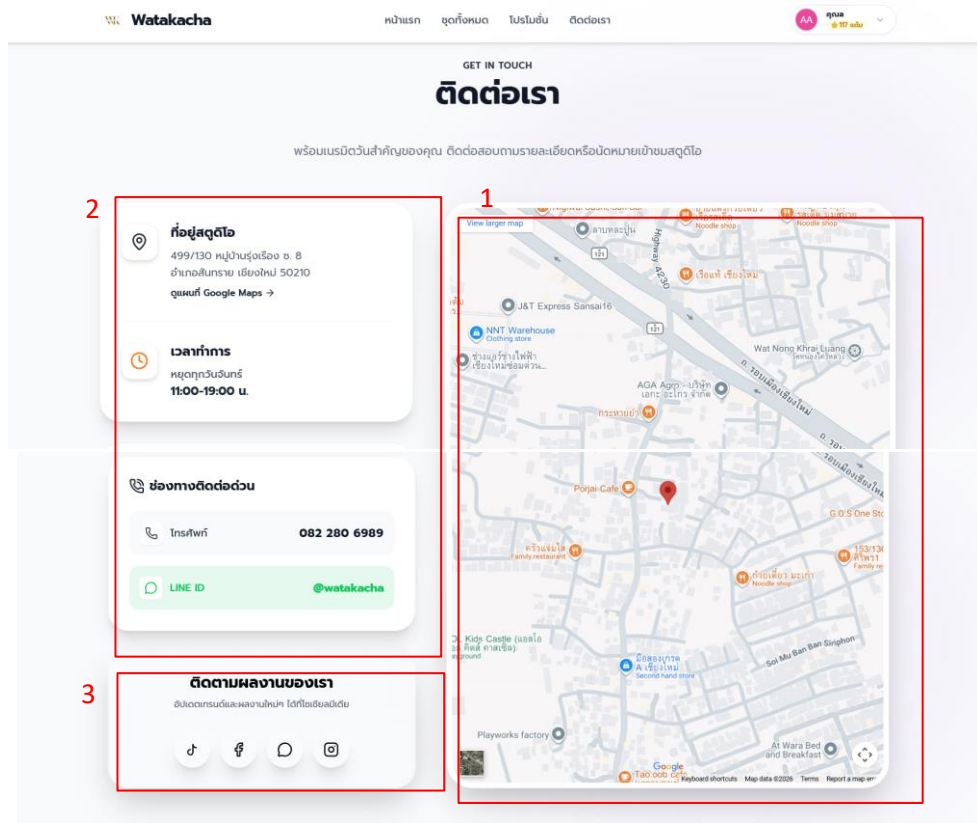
Watakacha

หน้าแรก ชุดทั้งหมด โปรโมชั่น ติดต่อเรา

AA คุณเล
★ 157 แต้ม

GET IN TOUCH

ติดต่อเรา

พร้อมเนรมิตวันสำคัญของคุณ ติดต่อสอบถามรายละเอียดหรือนัดหมายเข้าชมสตูดิโอ

2

ที่อยู่สตูดิโอ

499/130 หมู่บ้านรุ่งเรือง ซ. 8
อำเภอสันทราย เชียงใหม่ 50210

ดูแผนที่ Google Maps →

เวลาทำการ

หยุดทุกวันจันทร์
11:00-19:00 น.

ช่องทางติดต่อด่วน

โทรศัพท์ 082 280 6989

LINE ID @watakacha

3

ติดตามผลงานของเรา

อัปเดตเทรนด์และผลงานใหม่ๆ ได้ที่โซเชียลมีเดีย

1

View larger map

ลานพะปูน

Noodle shop

Highway 4230

เรือนแก้ เชียงใหม่

J&T Express Sansai16

NNT Warehouse
Clothing store

ช่างเอฟช่างไฟฟ้า เชียงใหม่ซ่อมด่วน...

Wat Nong Khrai Luang

AGA Agro - บริษัท เอกะ อะโกร จำกัด

กระหายย่า

ถ. วงแหวนเชียงใหม่

Porjai Cafe

G.O.S One Sto

ครัวแม่ใส
Family restaurant

ก๋วยเตี๋ยว มะเกา
Noodle shop

153/136
Family re

Kids Castle (แอลโอ... คิดส์ คาสเซิล)

มือสองบุกรุก A เชียงใหม่
Second hand store

Soi Mu Ban Ban Siriphon

Playworks factory

At Wara Bed and Breakfast

Tao.oob

Google

Keyboard shortcuts Map data ©2026 Terms Report a map error